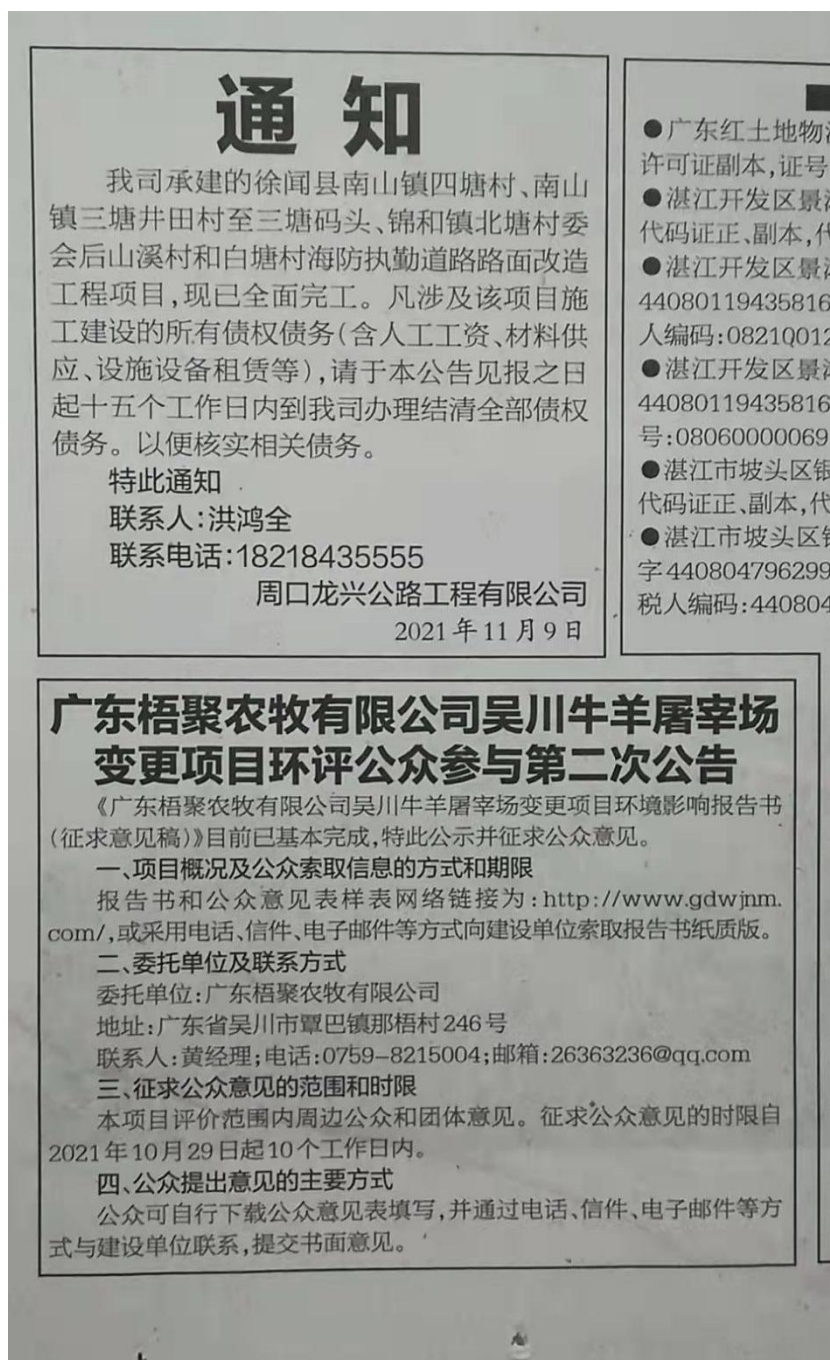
通 知

我司承建的徐闻县南山镇四塘村、南山镇三塘井田村至三塘码头、锦和镇北塘村委会后山溪村和白塘村海防执勤道路路面改造工程项目，现已全面完工。凡涉及该项目施工建设的所有债权债务(含人工工资、材料供应、设施设备租赁等)，请于本公告见报之日起十五个工作日内到我司办理结清全部债权债务。以便核实相关债务。

特此通知
联系人:洪鸿全
联系电话:18218435555
周口龙兴公路工程有限公司
2021 年 11 月 9 日

●广东红土地物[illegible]
许可证副本,证号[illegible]
●湛江开发区景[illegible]
代码证正、副本,代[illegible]
●湛江开发区景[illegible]
44080119435816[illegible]
人编码:0821Q01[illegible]
●湛江开发区景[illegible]
44080119435816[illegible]
号:08060000069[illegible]
●湛江市坡头区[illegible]
代码证正、副本,代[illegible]
●湛江市坡头区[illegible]
字44080479629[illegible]
税人编码:44080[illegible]

广东梧聚农牧有限公司吴川牛羊屠宰场变更项目环评公众参与第二次公告

《广东梧聚农牧有限公司吴川牛羊屠宰场变更项目环境影响报告书(征求意见稿)》目前已基本完成,特此公示并征求公众意见。

一、项目概况及公众索取信息的方式和期限
报告书和公众意见表样表网络链接为:http://www.gdwjnm.com/,或采用电话、信件、电子邮件等方式向建设单位索取报告书纸质版。

二、委托单位及联系方式
委托单位:广东梧聚农牧有限公司
地址:广东省吴川市覃巴镇那梧村246号
联系人:黄经理;电话:0759-8215004;邮箱:26363236@qq.com

三、征求公众意见的范围和时限
本项目评价范围内周边公众和团体意见。征求公众意见的时限自2021年10月29日起10个工作日内。

四、公众提出意见的主要方式
公众可自行下载公众意见表填写,并通过电话、信件、电子邮件等方式与建设单位联系,提交书面意见。